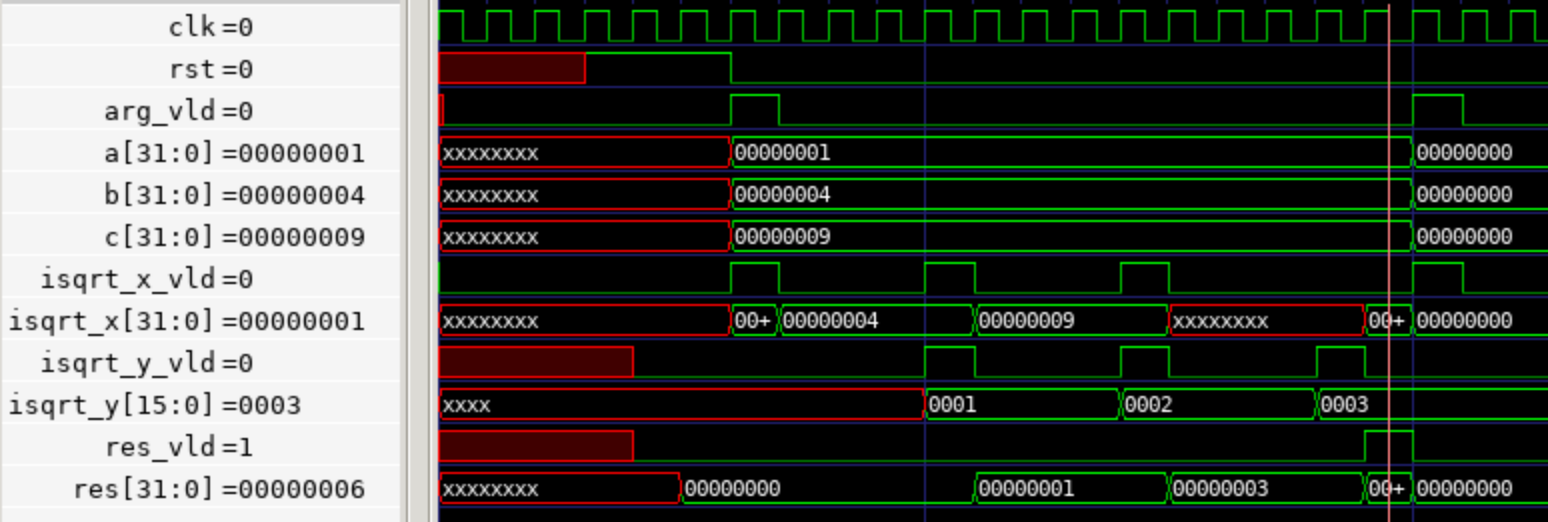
clk=0
rst=0
arg_vld=0
a[31:0]=00000001
b[31:0]=00000004
c[31:0]=00000009
isqrt_x_vld=0
isqrt_x[31:0]=00000001
isqrt_y_vld=0
isqrt_y[15:0]=0003
res_vld=1
res[31:0]=00000006

xxxxxxxx 00000001 00000000
xxxxxxxx 00000004 00000000
xxxxxxxx 00000009 00000000
xxxxxxxx 00+ 00000004 00000009 xxxxxxxx 00+ 00000000
xxxx 0001 0002 0003
xxxxxxxx 00000000 00000001 00000003 00+ 00000000